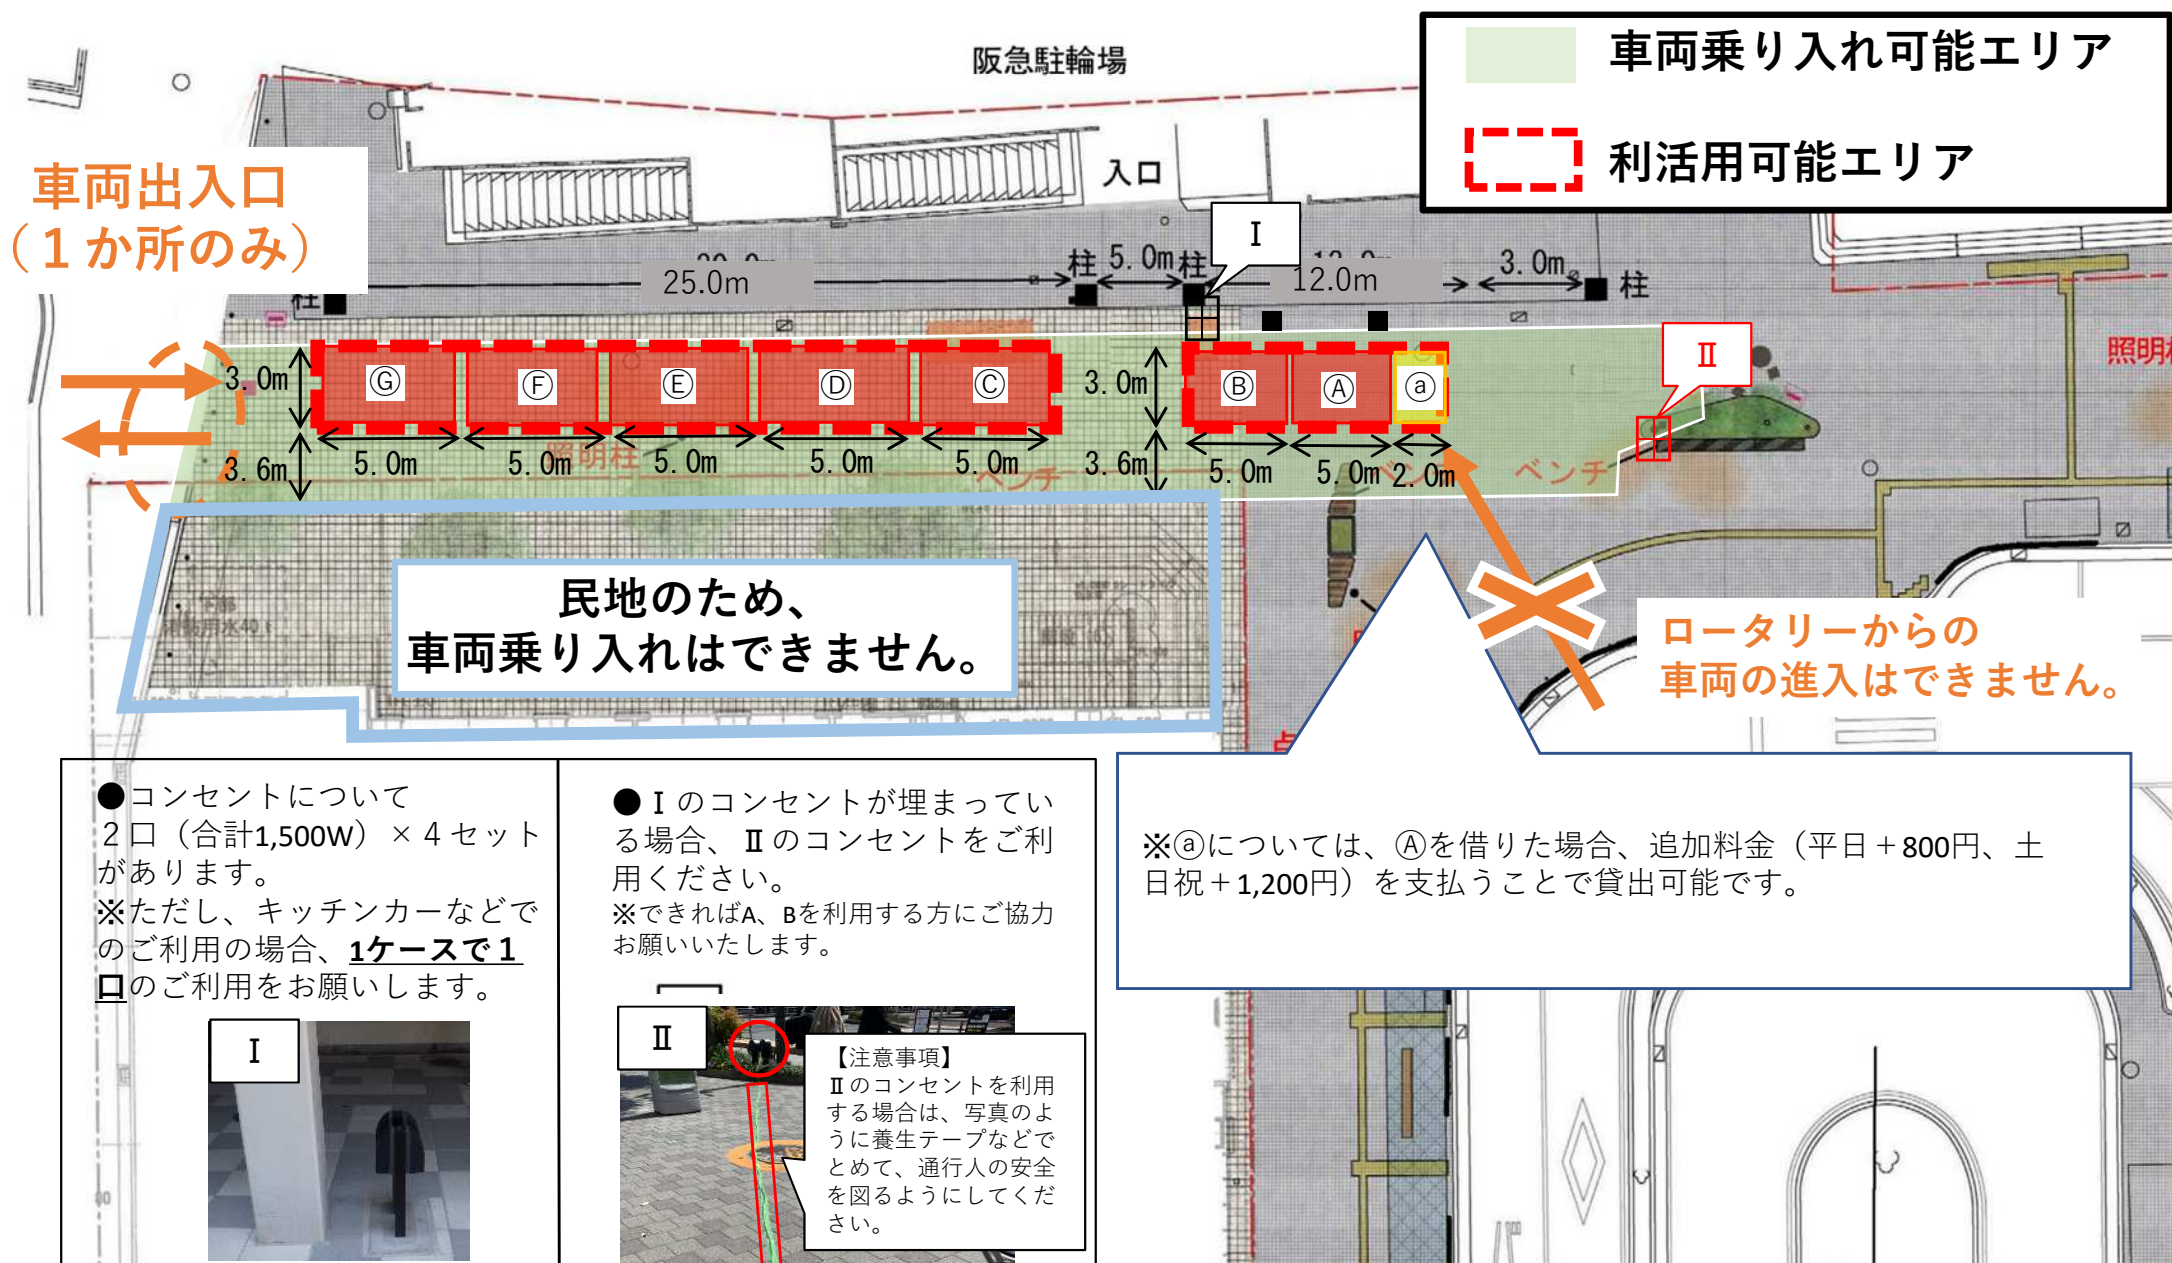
阪急駐輪場

車両乗り入れ可能エリア

利活用可能エリア

車両出入口
（１か所のみ）

入口

柱 5.0m 柱

Ⅰ

25.0m

12.0m

3.0m

柱

柱

3.0m

Ⓖ Ⓕ Ⓔ Ⓓ Ⓒ

3.0m

Ⓑ Ⓐ ⓐ

Ⅱ

照明柱

3.6m

5.0m 5.0m 5.0m 5.0m 5.0m

3.6m

5.0m 5.0m 2.0m

ベンチ

ベンチ

民地のため、
車両乗り入れはできません。

ロータリーからの
車両の進入はできません。

●コンセントについて
２口（合計1,500W）×４セットがあります。
※ただし、キッチンカーなどでのご利用の場合、1ケースで１口のご利用をお願いします。

Ⅰ

●Ⅰのコンセントが埋まっている場合、Ⅱのコンセントをご利用ください。
※できればA、Bを利用する方にご協力お願いいたします。

Ⅱ

【注意事項】
Ⅱのコンセントを利用する場合は、写真のように養生テープなどでとめて、通行人の安全を図るようにしてください。

※ⓐについては、Ⓐを借りた場合、追加料金（平日＋800円、土日祝＋1,200円）を支払うことで貸出可能です。